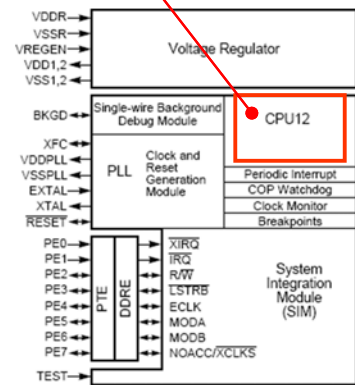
VDDR
VSSR
VREGEN
VDD1,2
VSS1,2

Voltage Regulator

BKGD

Single-wire Background Debug Module

CPU12

XFC
VDDPLL
VSSPLL
EXTAL
XTAL
$\overline{RESET}$

PLL

Clock and Reset Generation Module

Periodic Interrupt
COP Watchdog
Clock Monitor
Breakpoints

PE0
PE1
PE2
PE3
PE4
PE5
PE6
PE7

PTE

DDRE

$\overline{XIRQ}$
$\overline{IRQ}$
R/$\overline{W}$
$\overline{LSTRB}$
ECLK
MODA
MODB
NOACC/$\overline{XCLKS}$

System Integration Module (SIM)

TEST